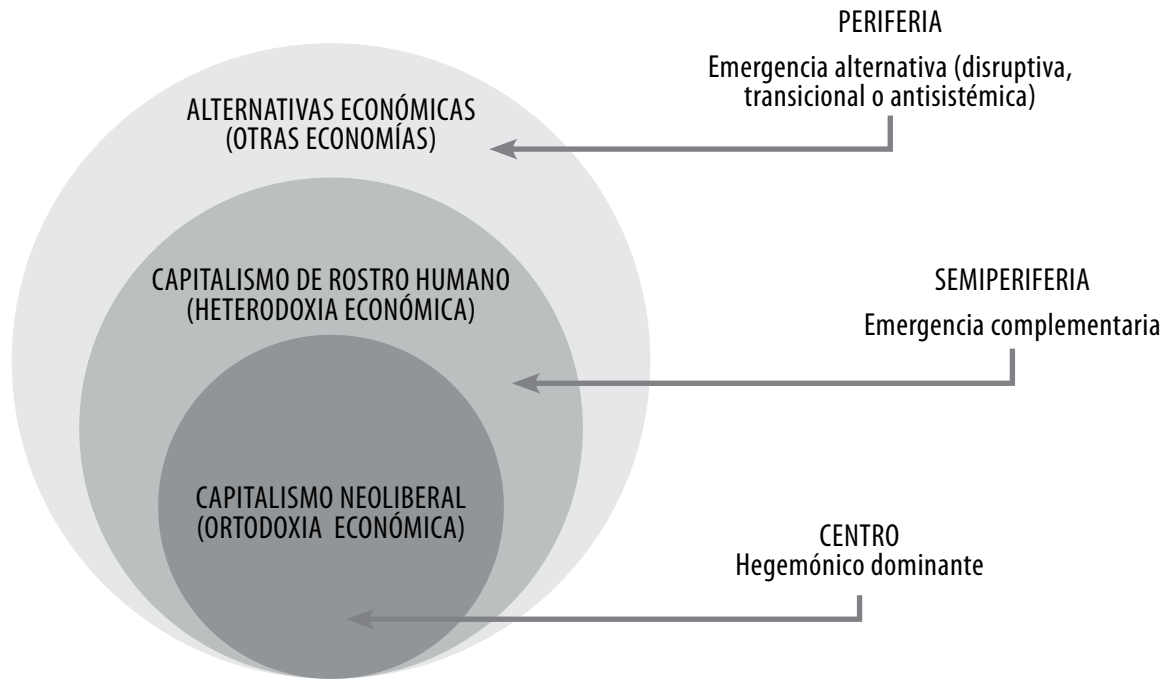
PERIFERIA

Emergencia alternativa (disruptiva, transicional o antisistémica)

ALTERNATIVAS ECONÓMICAS (OTRAS ECONOMÍAS)

CAPITALISMO DE ROSTRO HUMANO (HETERODOXIA ECONÓMICA)

SEMIPERIFERIA

Emergencia complementaria

CAPITALISMO NEOLIBERAL (ORTODOXIA ECONÓMICA)

CENTRO
Hegemónico dominante